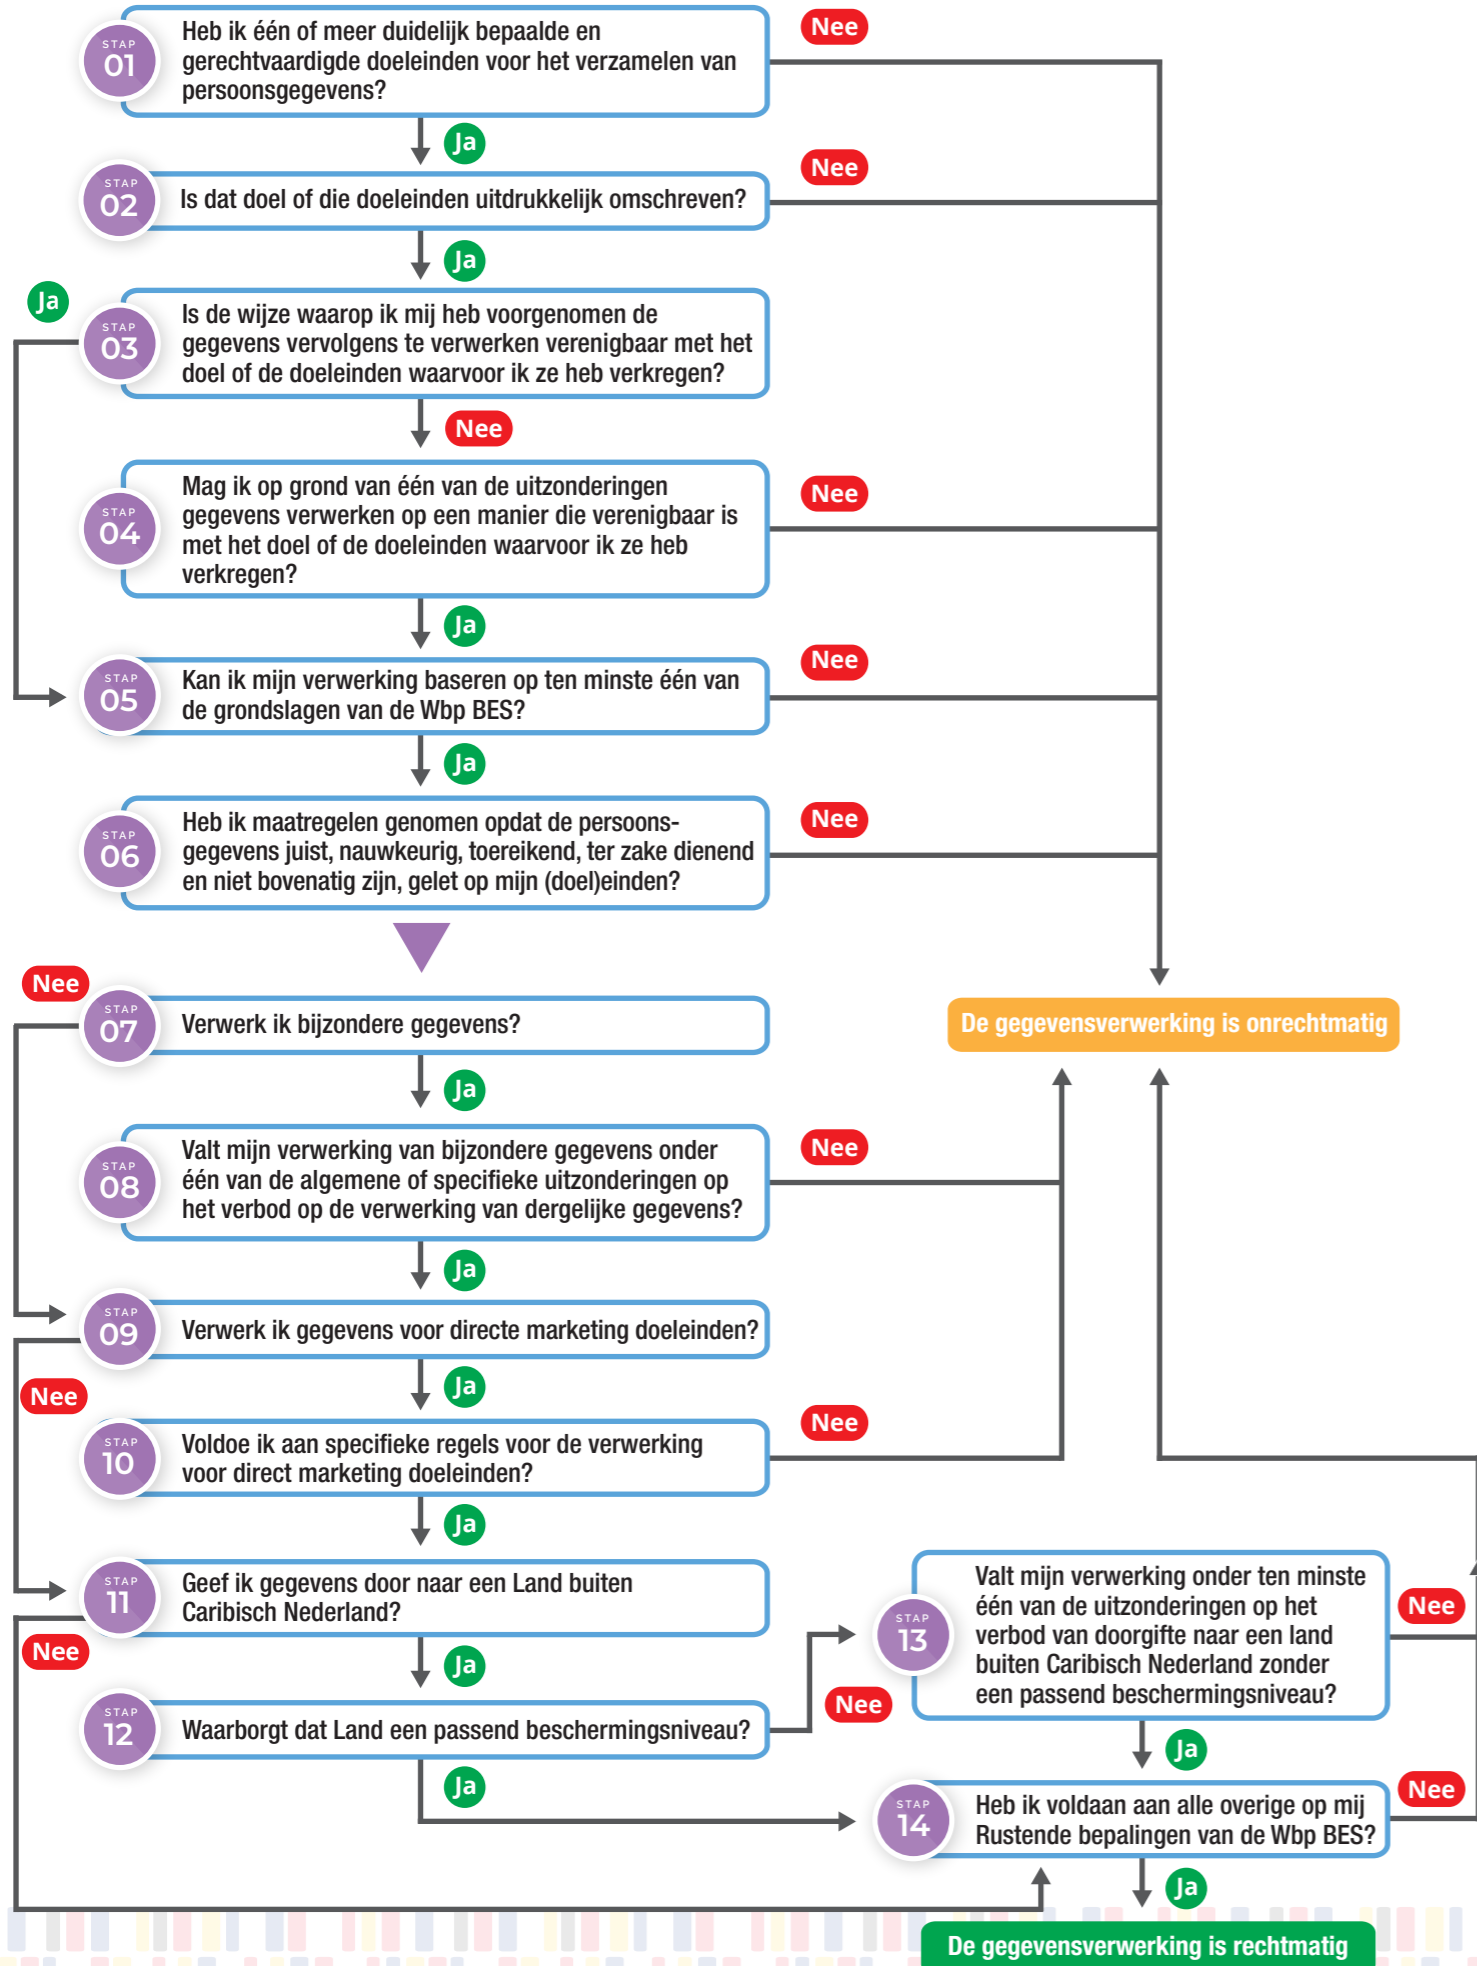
STAP 01
Heb ik één of meer duidelijk bepaalde en gerechtvaardigde doeleinden voor het verzamelen van persoonsgegevens?

Nee

Ja

STAP 02
Is dat doel of die doeleinden uitdrukkelijk omschreven?

Nee

Ja

Ja

STAP 03
Is de wijze waarop ik mij heb voorgenomen de gegevens vervolgens te verwerken verenigbaar met het doel of de doeleinden waarvoor ik ze heb verkregen?

Nee

STAP 04
Mag ik op grond van één van de uitzonderingen gegevens verwerken op een manier die verenigbaar is met het doel of de doeleinden waarvoor ik ze heb verkregen?

Nee

Ja

STAP 05
Kan ik mijn verwerking baseren op ten minste één van de grondslagen van de Wbp BES?

Nee

Ja

STAP 06
Heb ik maatregelen genomen opdat de persoonsgegevens juist, nauwkeurig, toereikend, ter zake dienend en niet bovenatig zijn, gelet op mijn (doel)einden?

Nee

Nee

STAP 07
Verwerk ik bijzondere gegevens?

De gegevensverwerking is onrechtmatig

Ja

STAP 08
Valt mijn verwerking van bijzondere gegevens onder één van de algemene of specifieke uitzonderingen op het verbod op de verwerking van dergelijke gegevens?

Nee

Ja

STAP 09
Verwerk ik gegevens voor directe marketing doeleinden?

Ja

Nee

STAP 10
Voldoe ik aan specifieke regels voor de verwerking voor direct marketing doeleinden?

Nee

Ja

STAP 11
Geef ik gegevens door naar een Land buiten Caribisch Nederland?

Nee

Ja

STAP 12
Waarborgt dat Land een passend beschermingsniveau?

Nee

STAP 13
Valt mijn verwerking onder ten minste één van de uitzonderingen op het verbod van doorgifte naar een land buiten Caribisch Nederland zonder een passend beschermingsniveau?

Nee

Ja

Ja

STAP 14
Heb ik voldaan aan alle overige op mij Rustende bepalingen van de Wbp BES?

Nee

Ja

De gegevensverwerking is rechtmatig